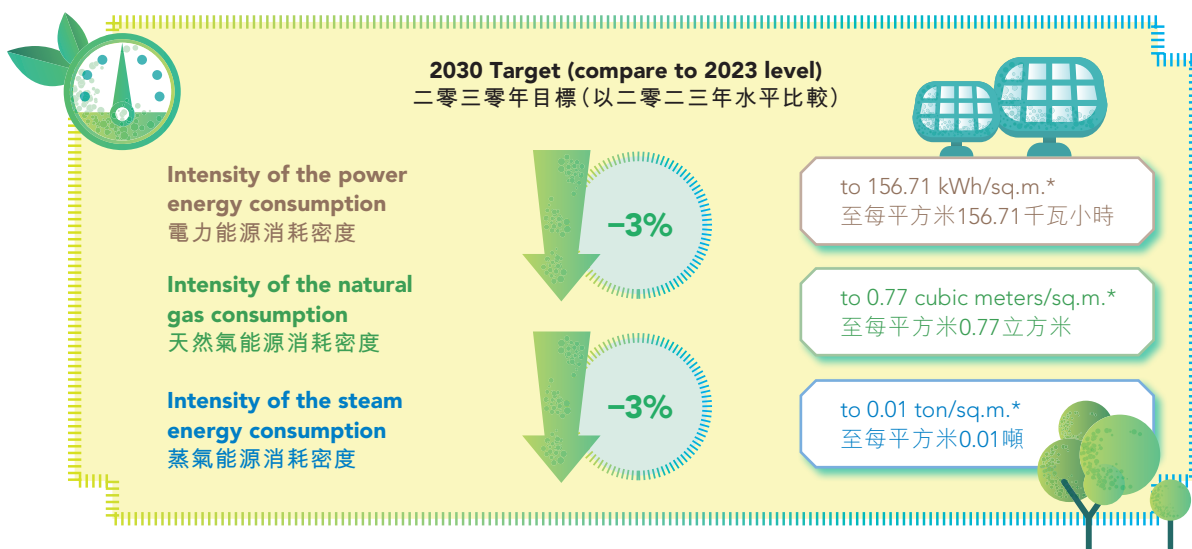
2030 Target (compare to 2023 level)
二零三零年目標（以二零二三年水平比較）

Intensity of the power energy consumption
電力能源消耗密度

–3%

to 156.71 kWh/sq.m.*
至每平方米156.71千瓦小時

Intensity of the natural gas consumption
天然氣能源消耗密度

to 0.77 cubic meters/sq.m.*
至每平方米0.77立方米

Intensity of the steam energy consumption
蒸氣能源消耗密度

–3%

to 0.01 ton/sq.m.*
至每平方米0.01噸